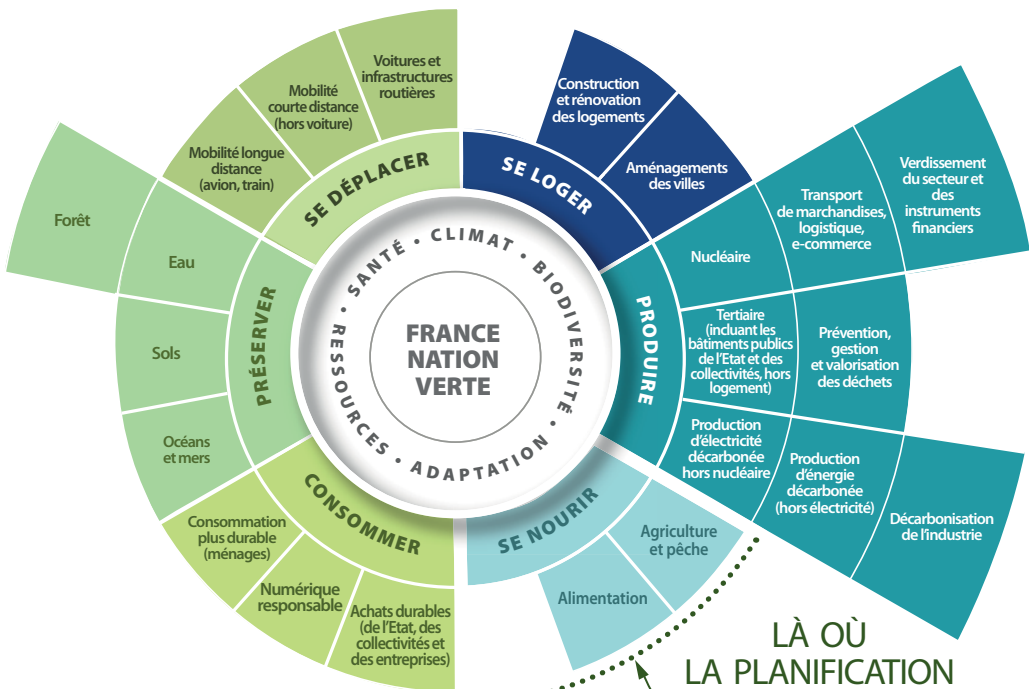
FRANCE NATION VERTE

SANTÉ • CLIMAT • BIODIVERSITÉ • ADAPTATION • RESSOURCES •

SE DÉPLACER

Mobilité longue distance (avion, train)

Mobilité courte distance (hors voiture)

Voitures et infrastructures routières

SE LOGER

Construction et rénovation des logements

Aménagements des villes

PRODUIRE

Nucléaire

Transport de marchandises, logistique, e-commerce

Verdissement du secteur et des instruments financiers

Tertiaire (incluant les bâtiments publics de l'Etat et des collectivités, hors logement)

Prévention, gestion et valorisation des déchets

Production d'électricité décarbonée hors nucléaire

Production d'énergie décarbonée (hors électricité)

Décarbonisation de l'industrie

SE NOURIR

Agriculture et pêche

Alimentation

CONSOMMER

Consommation plus durable (ménages)

Numérique responsable

Achats durables (de l'Etat, des collectivités et des entreprises)

PRÉSERVER

Forêt

Eau

Sols

Océans et mers

LÀ OÙ LA PLANIFICATION